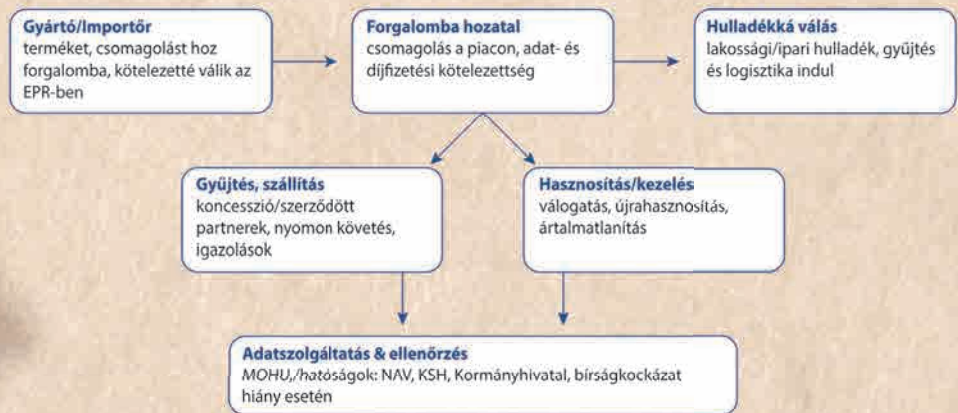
Gyártó/Importőr
terméket, csomagolást hoz forgalomba, kötelezetté válik az EPR-ben

Forgalomba hozatal
csomagolás a piacon, adat- és díjfizetési kötelezettség

Hulladékká válás
lakossági/ipari hulladék, gyűjtés és logisztika indul

Gyűjtés, szállítás
koncesszió/szerződött partnerek, nyomon követés, igazolások

Hasznosítás/kezelés
válogatás, újrahasznosítás, ártalmatlanítás

Adatszolgáltatás & ellenőrzés
MOHU,/hatóságok: NAV, KSH, Kormányhivatal, bírságkockázat hiány esetén